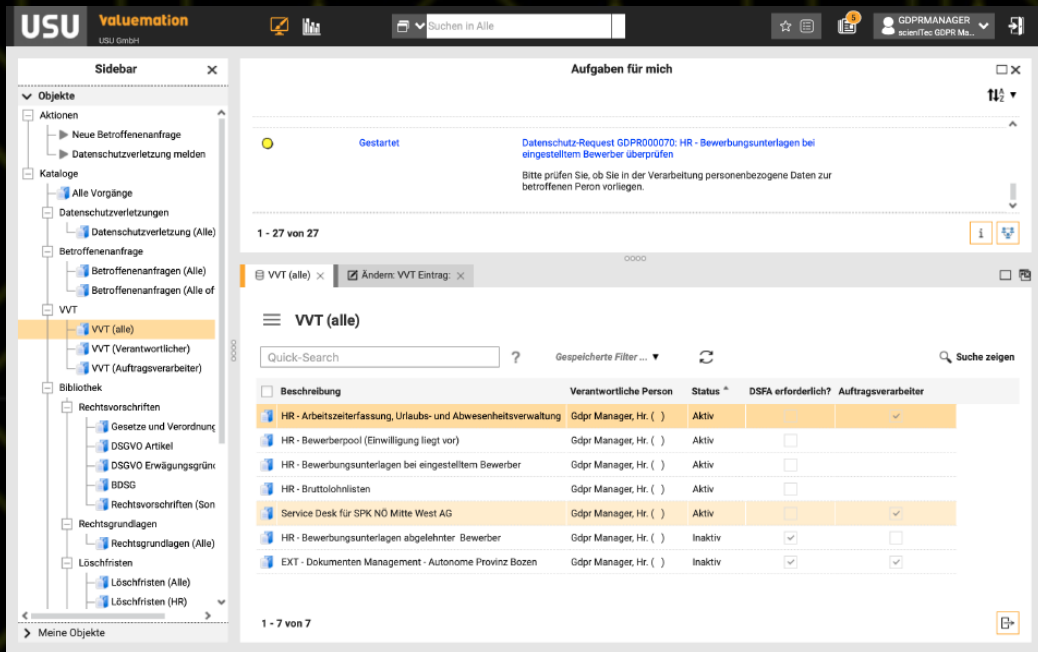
USU Valuemation USU GmbH

Suchen in Alle

5

GDPRMANAGER
scieniTec GDPR Ma...

Sidebar

Objekte
Aktionen
Neue Betroffenenanfrage
Datenschutzverletzung melden
Kataloge
Alle Vorgänge
Datenschutzverletzungen
Datenschutzverletzung (Alle)
Betroffenenanfrage
Betroffenenanfragen (Alle)
Betroffenenanfragen (Alle of
VVT
VVT (alle)
VVT (Verantwortlicher)
VVT (Auftragsverarbeiter)
Bibliothek
Rechtsvorschriften
Gesetze und Verordnung
DSGVO Artikel
DSGVO Erwägungsgrün
BDSG
Rechtsvorschriften (Son
Rechtsgrundlagen
Rechtsgrundlagen (Alle)
Löschfristen
Löschfristen (Alle)
Löschfristen (HR)
Meine Objekte

Aufgaben für mich

Gestartet
Datenschutz-Request GDPR000070: HR - Bewerbungsunterlagen bei eingestelltem Bewerber überprüfen
Bitte prüfen Sie, ob Sie in der Verarbeitung personenbezogene Daten zur betroffenen Peron vorliegen.

1 - 27 von 27

VVT (alle)
Ändern: VVT Eintrag:

VVT (alle)

Quick-Search
Gespeicherte Filter ...
Suche zeigen

| Beschreibung | Verantwortliche Person | Status | DSFA erforderlich? | Auftragsverarbeiter |
|---|---|---|---|---|
| HR - Arbeitszeiterfassung, Urlaubs- und Abwesenheitsverwaltung | Gdpr Manager, Hr. ( ) | Aktiv | | ✓ |
| HR - Bewerberpool (Einwilligung liegt vor) | Gdpr Manager, Hr. ( ) | Aktiv | | |
| HR - Bewerbungsunterlagen bei eingestelltem Bewerber | Gdpr Manager, Hr. ( ) | Aktiv | | |
| HR - Bruttolohnlisten | Gdpr Manager, Hr. ( ) | Aktiv | | |
| Service Desk für SPK NÖ Mitte West AG | Gdpr Manager, Hr. ( ) | Aktiv | | ✓ |
| HR - Bewerbungsunterlagen abgelehnter Bewerber | Gdpr Manager, Hr. ( ) | Inaktiv | ✓ | |
| EXT - Dokumenten Management - Autonome Provinz Bozen | Gdpr Manager, Hr. ( ) | Inaktiv | ✓ | ✓ |

1 - 7 von 7